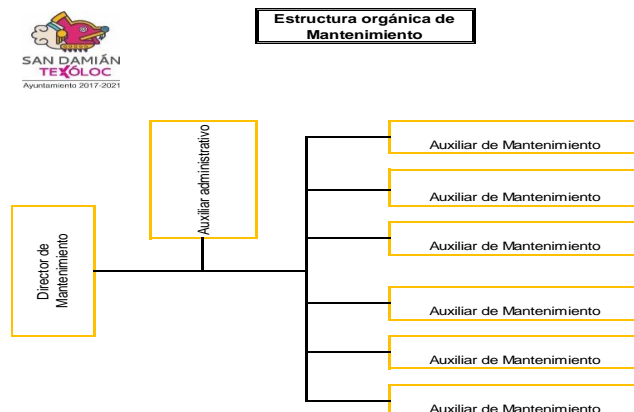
SAN DAMIÁN
TEXÓLOC
Ayuntamiento 2017-2021

Estructura orgánica de Mantenimiento

Director de Mantenimiento

Auxiliar administrativo

Auxiliar de Mantenimiento

Auxiliar de Mantenimiento

Auxiliar de Mantenimiento

Auxiliar de Mantenimiento

Auxiliar de Mantenimiento

Auxiliar de Mantenimiento